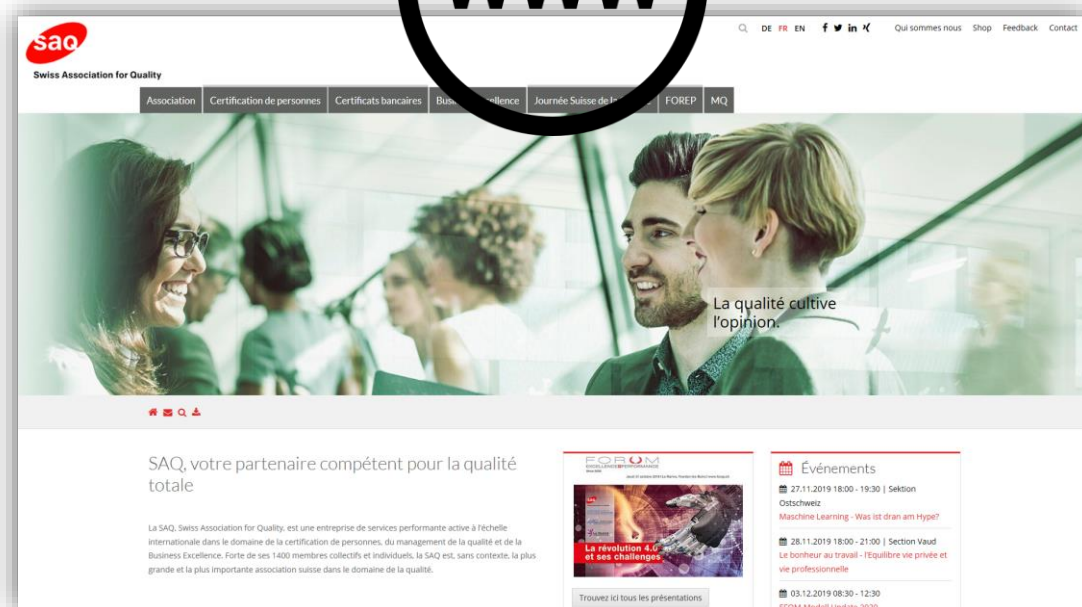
saq
Swiss Association for Quality

DE FR EN Qui sommes nous Shop Feedback Contact

Association | Certification de personnes | Certificats bancaires | Busi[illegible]ellence | Journée Suisse de l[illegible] | FOREP | MQ

La qualité cultive l'opinion.

SAQ, votre partenaire compétent pour la qualité totale

La SAQ, Swiss Association for Quality, est une entreprise de services performante active à l'échelle internationale dans le domaine de la certification de personnes, du management de la qualité et de la Business Excellence. Forte de ses 1400 membres collectifs et individuels, la SAQ est, sans contexte, la plus grande et la plus importante association suisse dans le domaine de la qualité.

FORUM
EXCELLENCE & PERFORMANCE

La révolution 4.0 et ses challenges

Trouvez ici tous les présentations

Événements

27.11.2019 18:00 - 19:30 | Sektion Ostschweiz
Maschine Learning - Was ist dran am Hype?

28.11.2019 18:00 - 21:00 | Section Vaud
Le bonheur au travail - l'Equilibre vie privée et vie professionnelle

03.12.2019 08:30 - 12:30
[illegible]